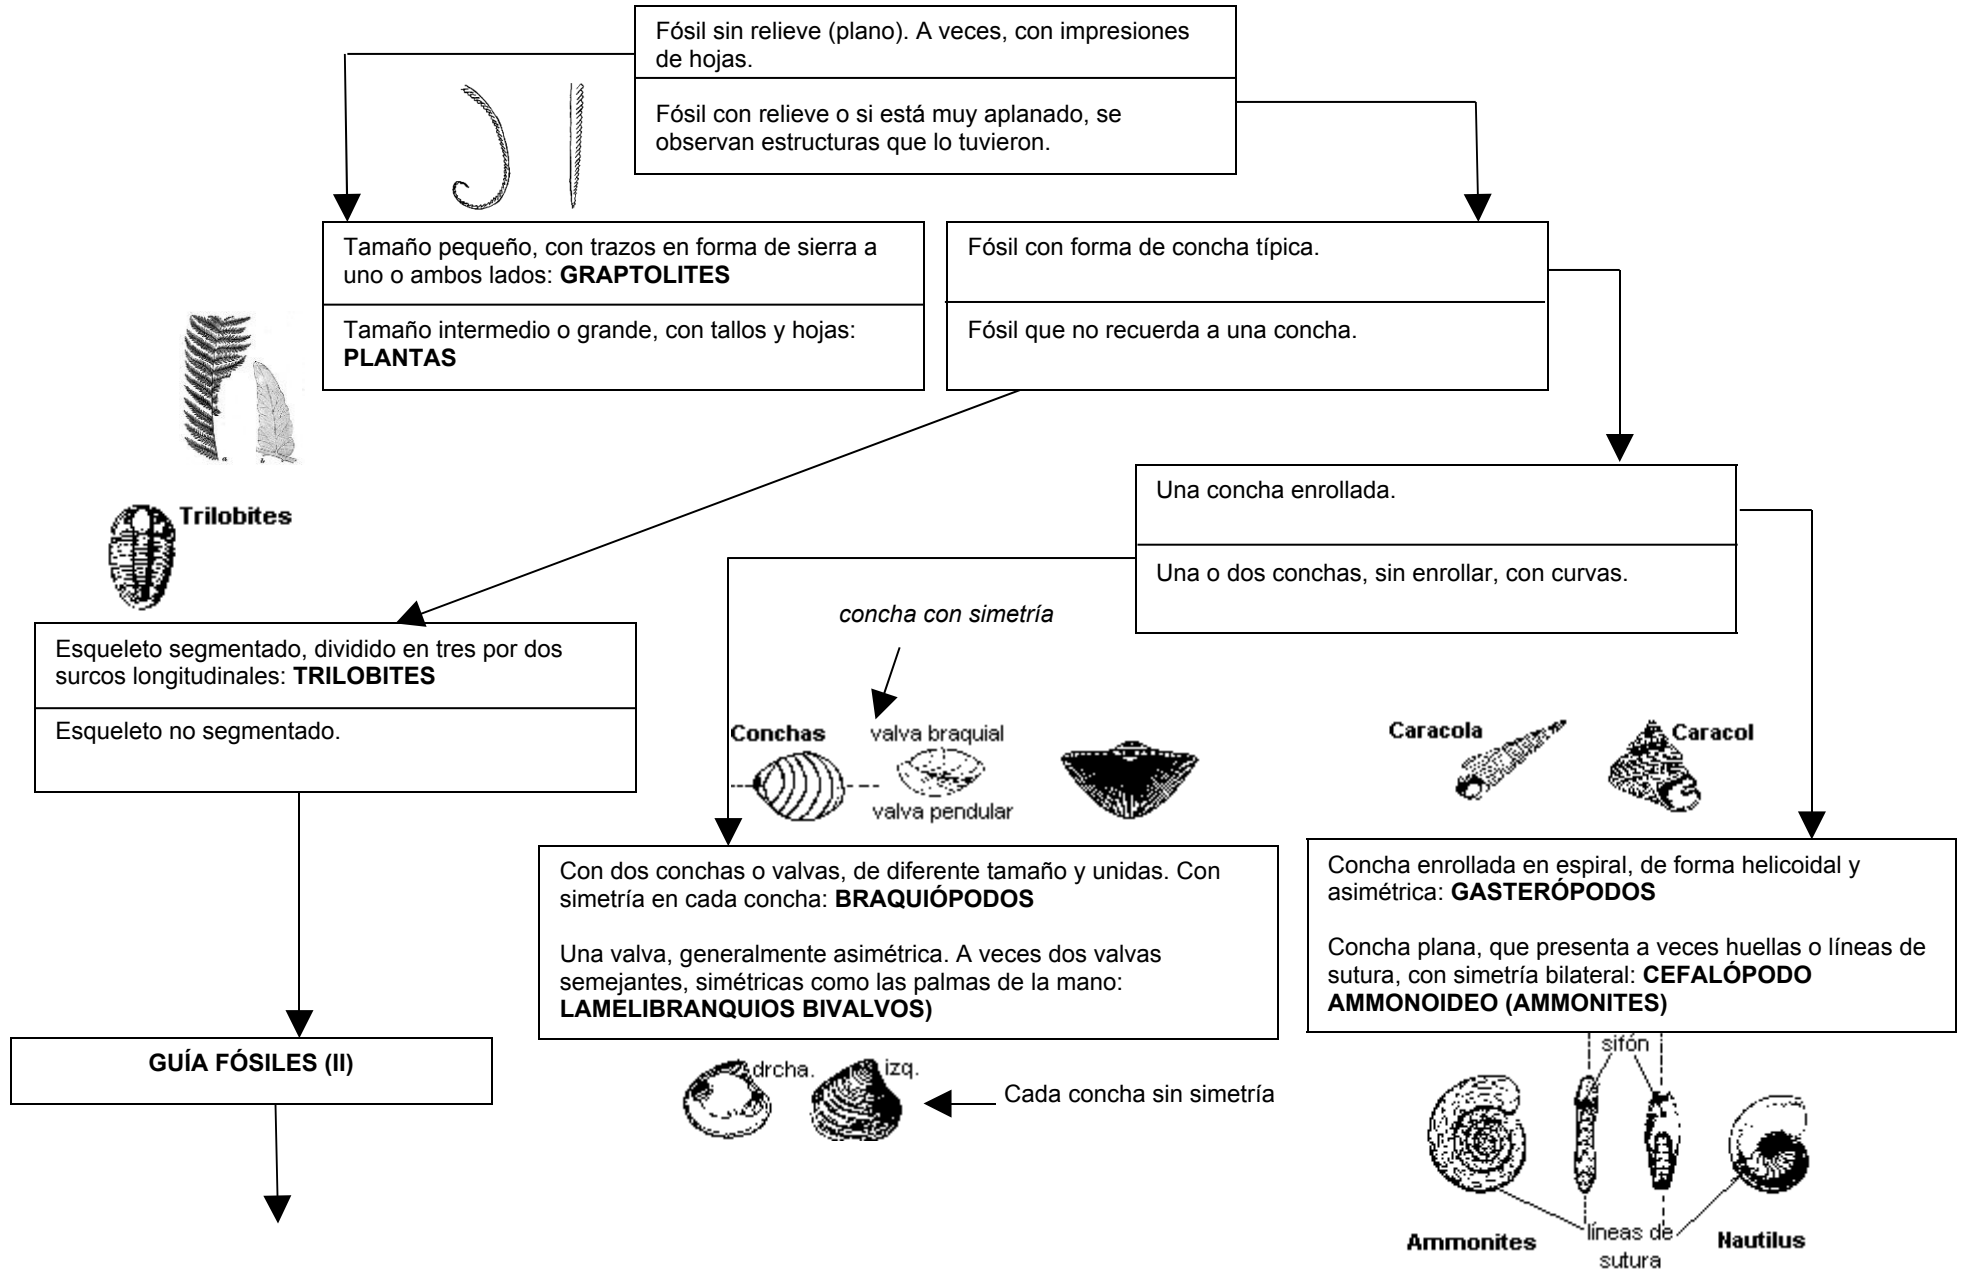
Fósil sin relieve (plano). A veces, con impresiones de hojas.

Fósil con relieve o si está muy aplanado, se observan estructuras que lo tuvieron.

Tamaño pequeño, con trazos en forma de sierra a uno o ambos lados: **GRAPTOLITES**

Tamaño intermedio o grande, con tallos y hojas: **PLANTAS**

Fósil con forma de concha típica.

Fósil que no recuerda a una concha.

Trilobites

Una concha enrollada.

Una o dos conchas, sin enrollar, con curvas.

*concha con simetría*

Esqueleto segmentado, dividido en tres por dos surcos longitudinales: **TRILOBITES**

Esqueleto no segmentado.

Conchas

valva braquial

valva pendular

Caracola

Caracol

Con dos conchas o valvas, de diferente tamaño y unidas. Con simetría en cada concha: **BRAQUIÓPODOS**

Una valva, generalmente asimétrica. A veces dos valvas semejantes, simétricas como las palmas de la mano: **LAMELIBRANQUIOS BIVALVOS)**

Concha enrollada en espiral, de forma helicoidal y asimétrica: **GASTERÓPODOS**

Concha plana, que presenta a veces huellas o líneas de sutura, con simetría bilateral: **CEFALÓPODO AMMONOIDEO (AMMONITES)**

**GUÍA FÓSILES (II)**

drcha.

izq.

Cada concha sin simetría

sifón

Ammonites

líneas de sutura

Nautilus